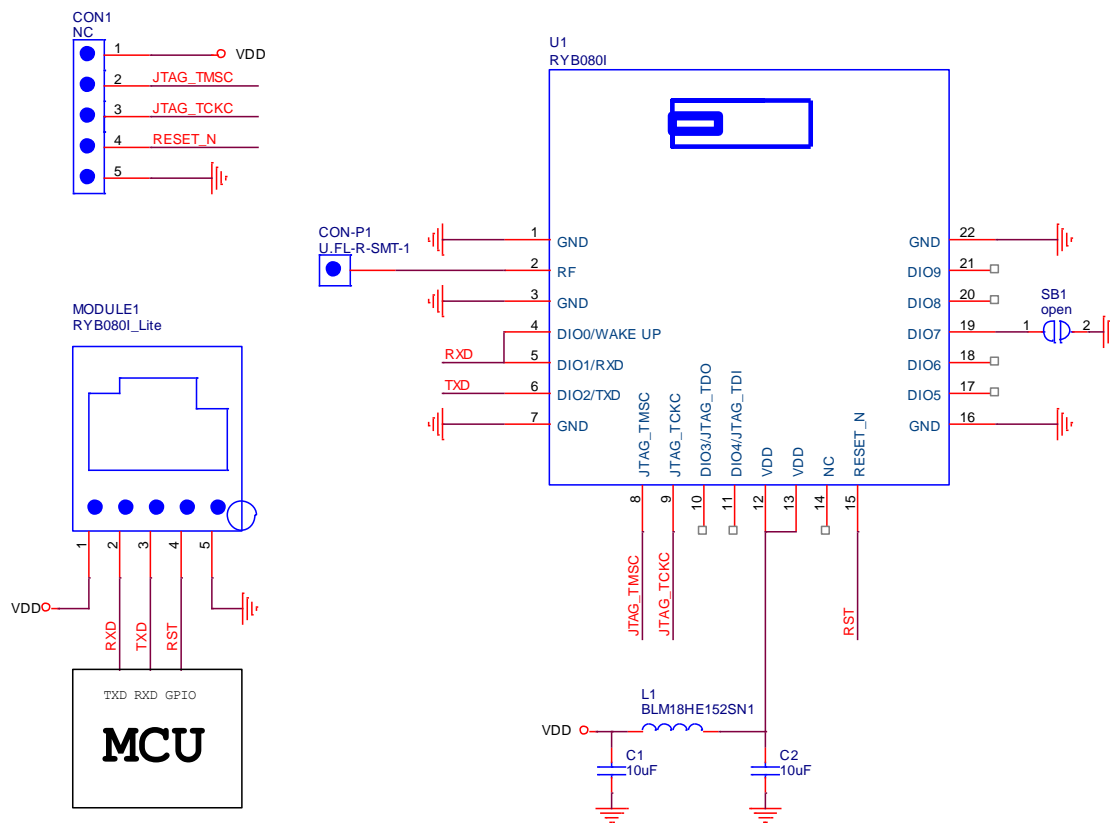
CON1
NC
1
VDD
2
JTAG_TMSC
3
JTAG_TCKC
4
RESET_N
5

U1
RYB080I

CON-P1
U.FL-R-SMT-1

1 GND
2 RF
3 GND
4 DIO0/WAKE UP
RXD
5 DIO1/RXD
TXD
6 DIO2/TXD
7 GND

GND 22
DIO9 21
DIO8 20
SB1
open
DIO7 19
1
2
DIO6 18
DIO5 17
GND 16

JTAG_TMSC
JTAG_TCKC
DIO3/JTAG_TDO
DIO4/JTAG_TDI
VDD
VDD
NC
RESET_N
8
9
10
11
12
13
14
15

JTAG_TMSC
JTAG_TCKC
RST

MODULE1
RYB080I_Lite
1
2
3
4
5
VDD
RXD
TXD
RST

TXD RXD GPIO
MCU

L1
BLM18HE152SN1
VDD
C1
10uF
C2
10uF